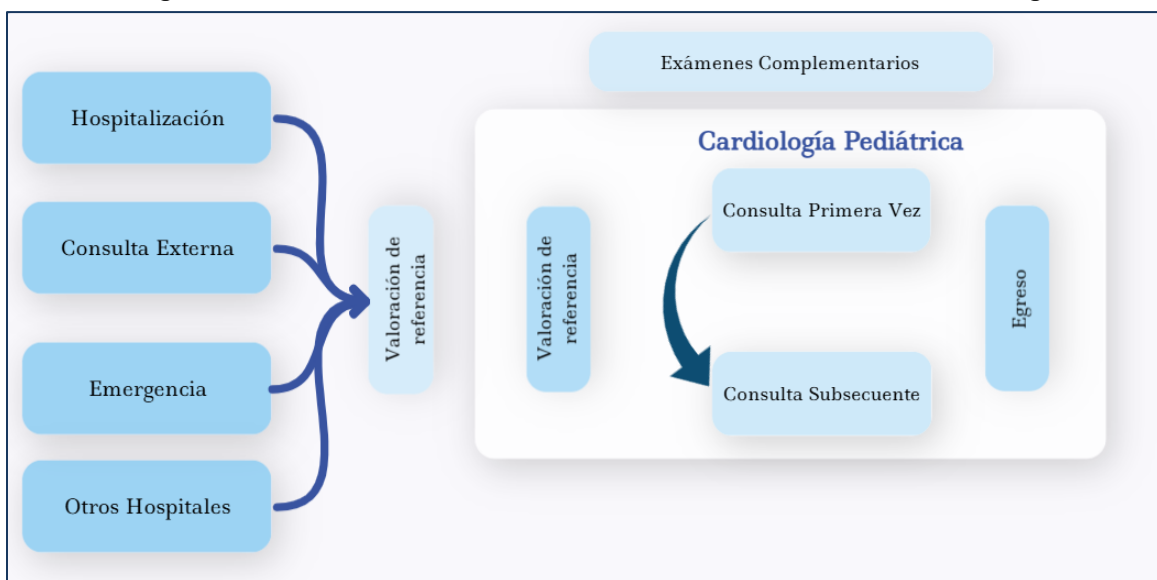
Hospitalización

Consulta Externa

Emergencia

Otros Hospitales

Valoración de referencia

Exámenes Complementarios

Cardiología Pediátrica

Valoración de referencia

Consulta Primera Vez

Consulta Subsecuente

Egreso